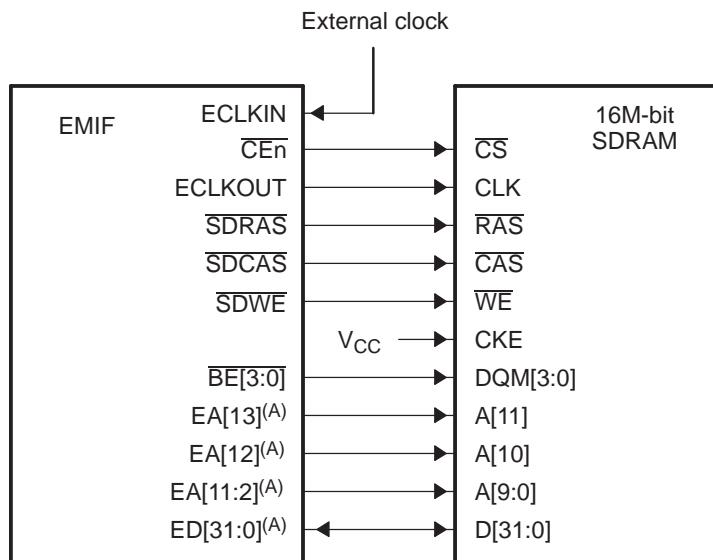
External clock

EMIF

ECLKIN

$\overline{CEn}$

ECLKOUT

$\overline{SDRAS}$

$\overline{SDCAS}$

$\overline{SDWE}$

$\overline{BE}[3:0]$

EA[13]$^{(A)}$

EA[12]$^{(A)}$

EA[11:2]$^{(A)}$

ED[31:0]$^{(A)}$

$V_{CC}$

16M-bit SDRAM

$\overline{CS}$

CLK

$\overline{RAS}$

$\overline{CAS}$

$\overline{WE}$

CKE

DQM[3:0]

A[11]

A[10]

A[9:0]

D[31:0]